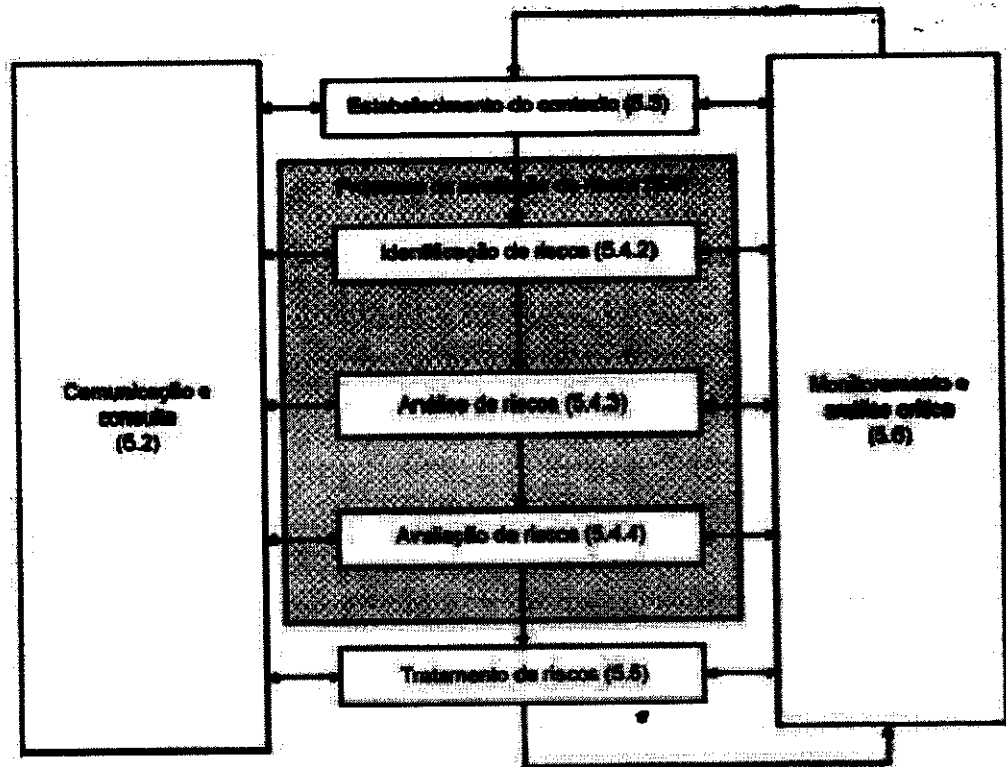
Estabelecimento do contexto (5.3)

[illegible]

Identificação de riscos (5.4.2)

Análise de riscos (5.4.3)

Avaliação de riscos (5.4.4)

Tratamento de riscos (5.5)

Comunicação e consulta (5.2)

Monitoramento e análise crítica (5.6)